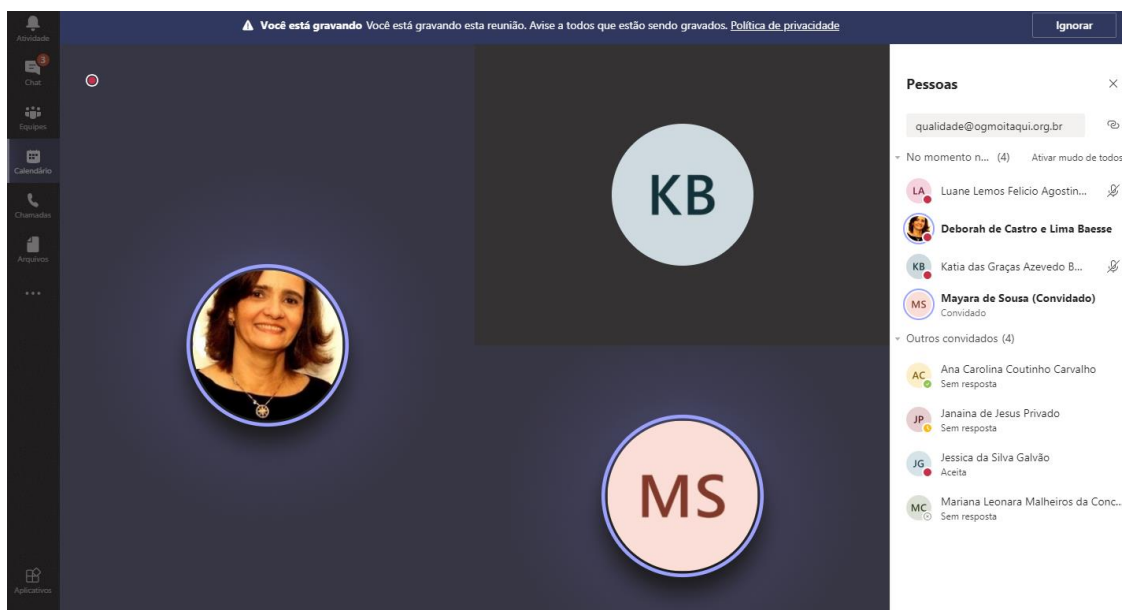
Atividade
3
Chat
Equipes
Calendário
Chamadas
Arquivos
...
Aplicativos

Você está gravando Você está gravando esta reunião. Avise a todos que estão sendo gravados. Política de privacidade

Ignorar

KB

MS

Pessoas

qualidade@ogmoitaqui.org.br

No momento n... (4) Ativar mudo de todos

LA Luane Lemos Felicio Agostin...

Deborah de Castro e Lima Baesse

KB Katia das Graças Azevedo B...

MS Mayara de Sousa (Convidado)
Convidado

Outros convidados (4)

AC Ana Carolina Coutinho Carvalho
Sem resposta

JP Janaina de Jesus Privado
Sem resposta

JG Jessica da Silva Galvão
Aceita

MC Mariana Leonara Malheiros da Conc...
Sem resposta